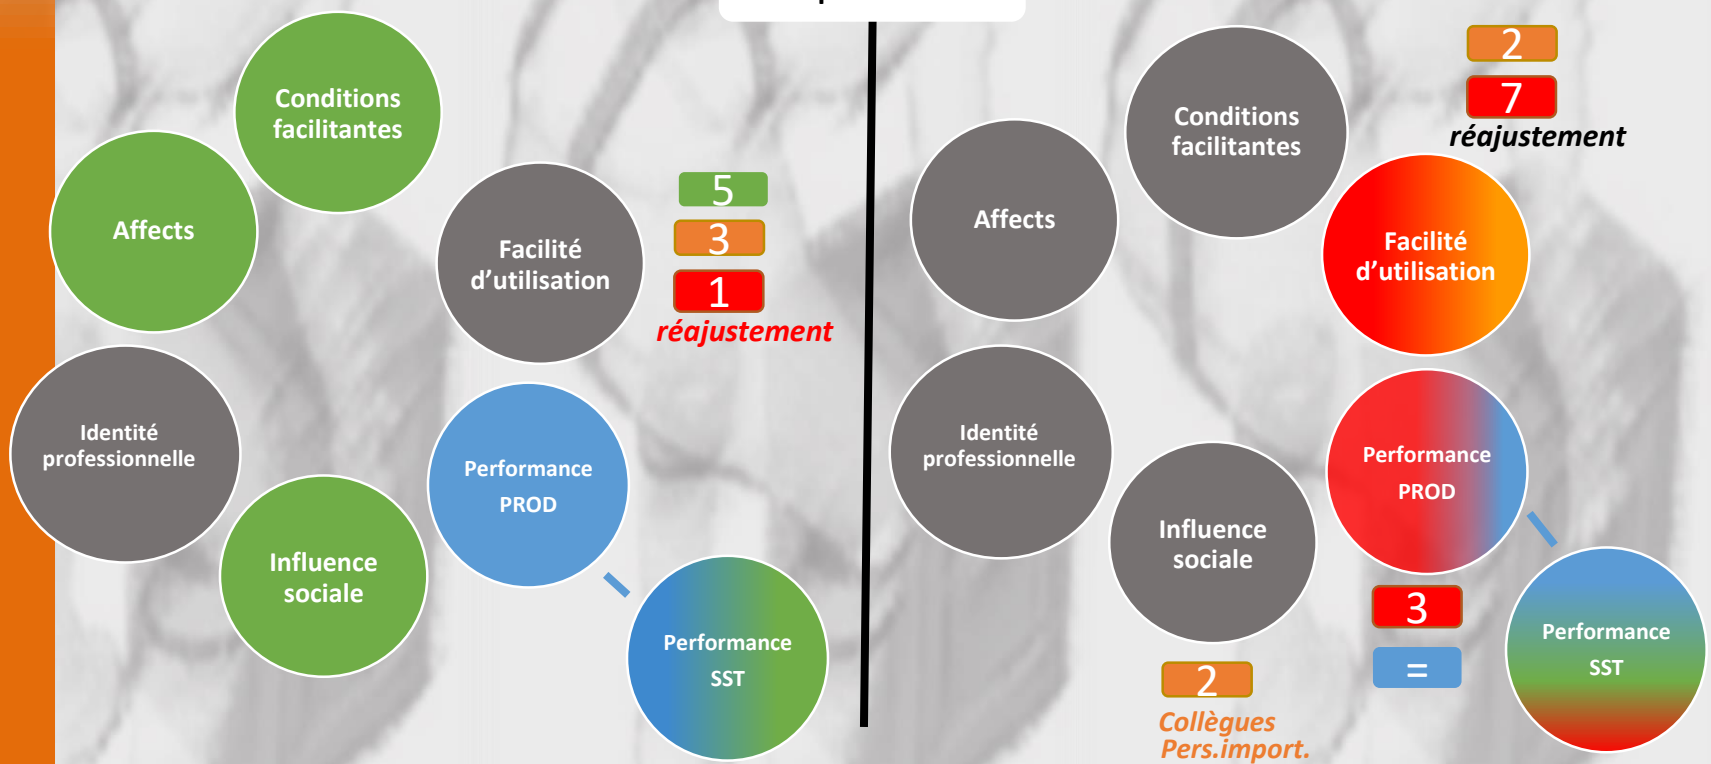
Conditions facilitantes

Affects

Facilité d'utilisation

5

3

1

réajustement

Identité professionnelle

Performance PROD

Influence sociale

Performance SST

Conditions facilitantes

2

7

réajustement

Affects

Facilité d'utilisation

Identité professionnelle

Performance PROD

Influence sociale

3

=

Performance SST

2

Collègues Pers.import.